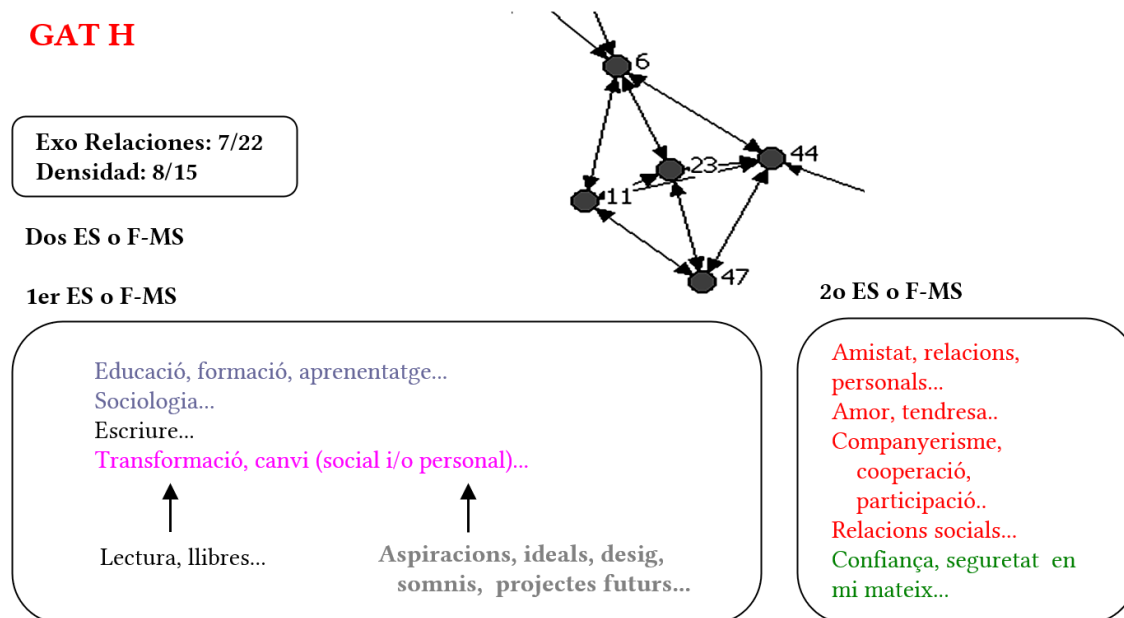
GAT H

Exo Relaciones: 7/22
Densidad: 8/15

6
23
44
11
47

Dos ES o F-MS

1er ES o F-MS

2o ES o F-MS

Educació, formació, aprenentatge...
Sociologia...
Escriure...
Transformació, canvi (social i/o personal)...

Lectura, llibres...

Aspiracions, ideals, desig, somnis, projectes futurs...

Amistat, relacions, personals...
Amor, tendresa..
Companyerisme, cooperació, participació..
Relacions socials...
Confiança, seguretat en mi mateix...